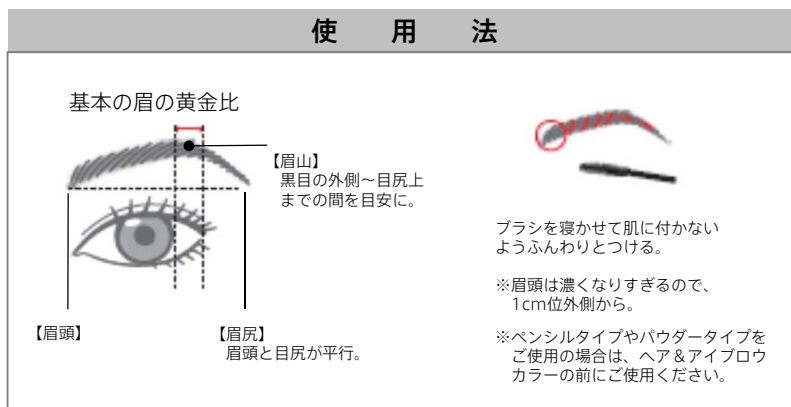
使　用　法

基本の眉の黄金比

【眉山】
黒目の外側～目尻上までの間を目安に。

【眉頭】

【眉尻】
眉頭と目尻が平行。

ブラシを寝かせて肌に付かないようふんわりとつける。

※眉頭は濃くなりすぎるので、1cm位外側から。

※ペンシルタイプやパウダータイプをご使用の場合は、ヘア＆アイブロウカラーの前にご使用ください。